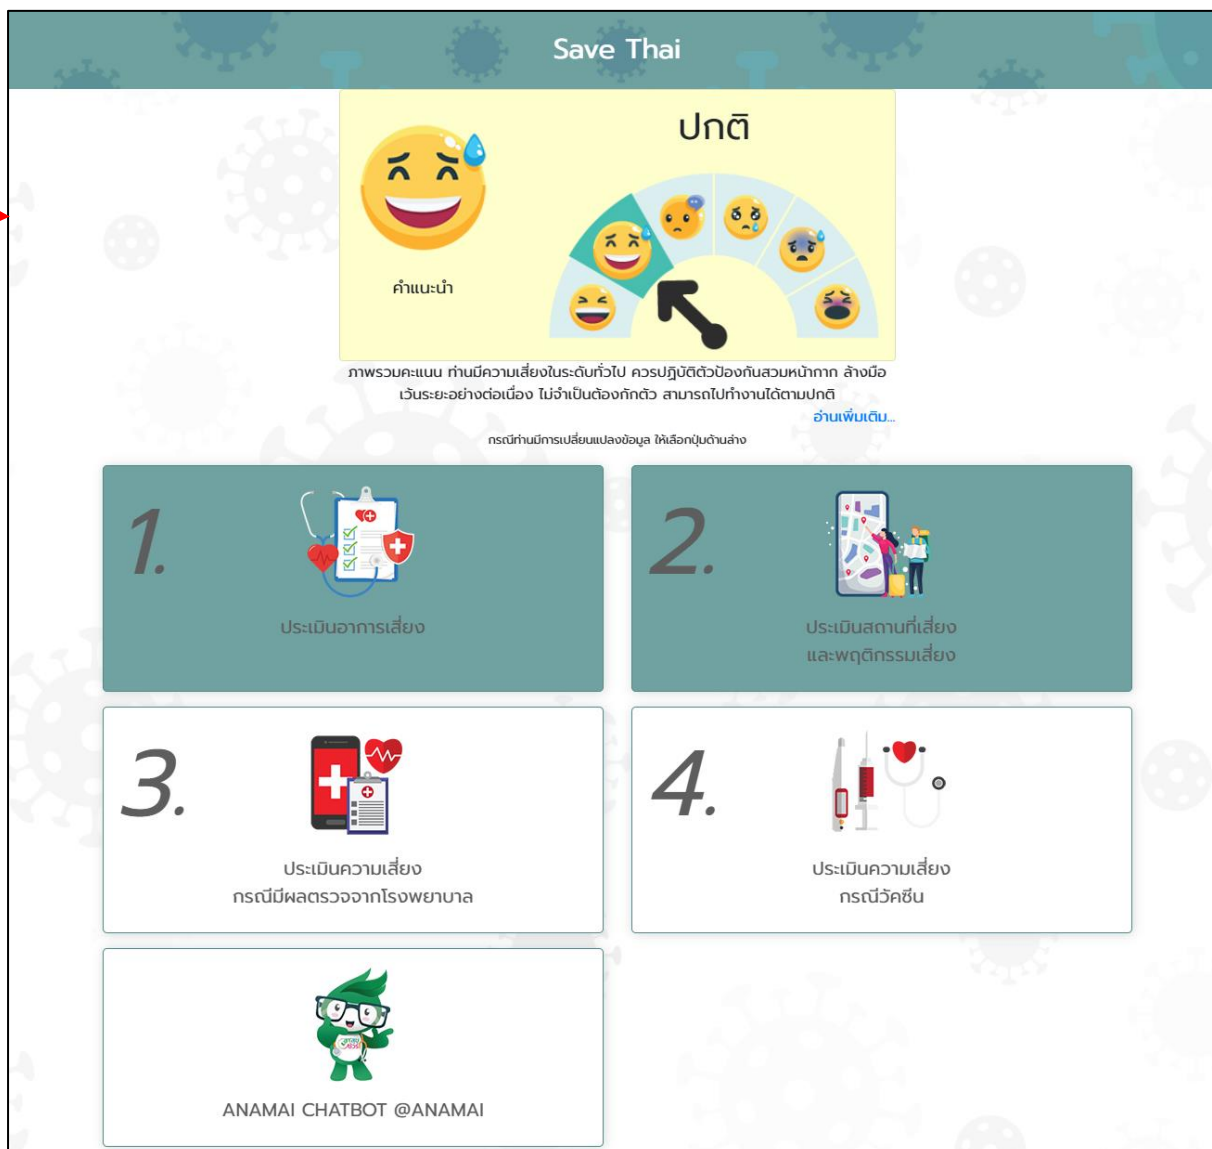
Save Thai

ปกติ

คำแนะนำ

ภาพรวมคะแนน ท่านมีความเสี่ยงในระดับทั่วไป ควรปฏิบัติตัวป้องกันสวมหน้ากาก ล้างมือ เว้นระยะอย่างต่อเนื่อง ไม่จำเป็นต้องกักตัว สามารถไปทำงานได้ตามปกติ

อ่านเพิ่มเติม...

กรณีท่านมีการเปลี่ยนแปลงข้อมูล ให้เลือกปุ่มด้านล่าง

1.

ประเมินอาการเสี่ยง

2.

ประเมินสถานที่เสี่ยง
และพฤติกรรมเสี่ยง

3.

ประเมินความเสี่ยง
กรณีมีผลตรวจจากโรงพยาบาล

4.

ประเมินความเสี่ยง
กรณีวัคซีน

ANAMAI CHATBOT @ANAMAI